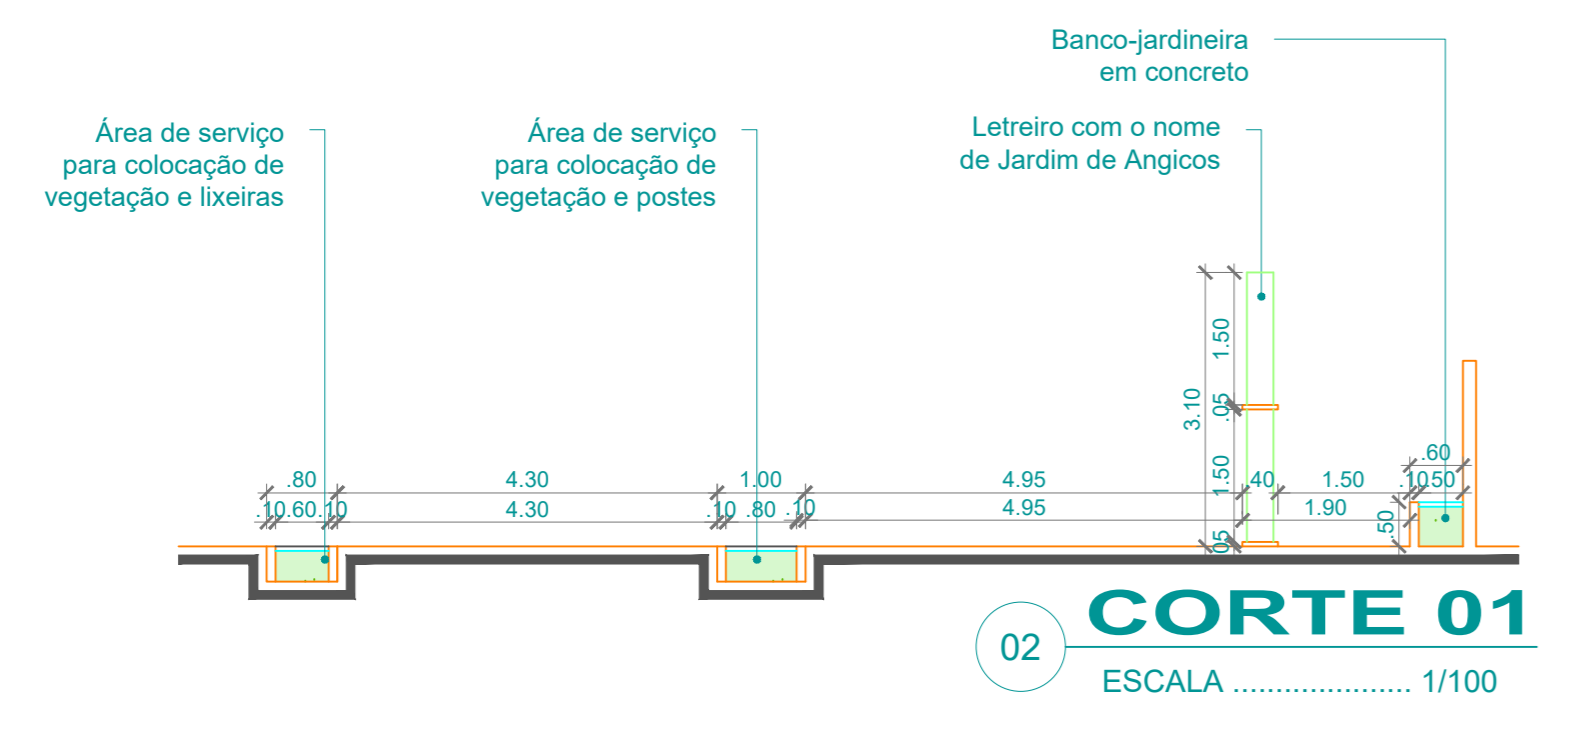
Banco-jardineira em concreto

Área de serviço para colocação de vegetação e lixeiras

Área de serviço para colocação de vegetação e postes

Letreiro com o nome de Jardim de Angicos

1.50
3.10
.05
1.50
.05

.80
.10 .60 .10
4.30
4.30
1.00
.10 .80 .10
4.95
4.95
.40
1.50
1.90
.60
.10 .50
.50

02
CORTE 01
ESCALA ..................... 1/100